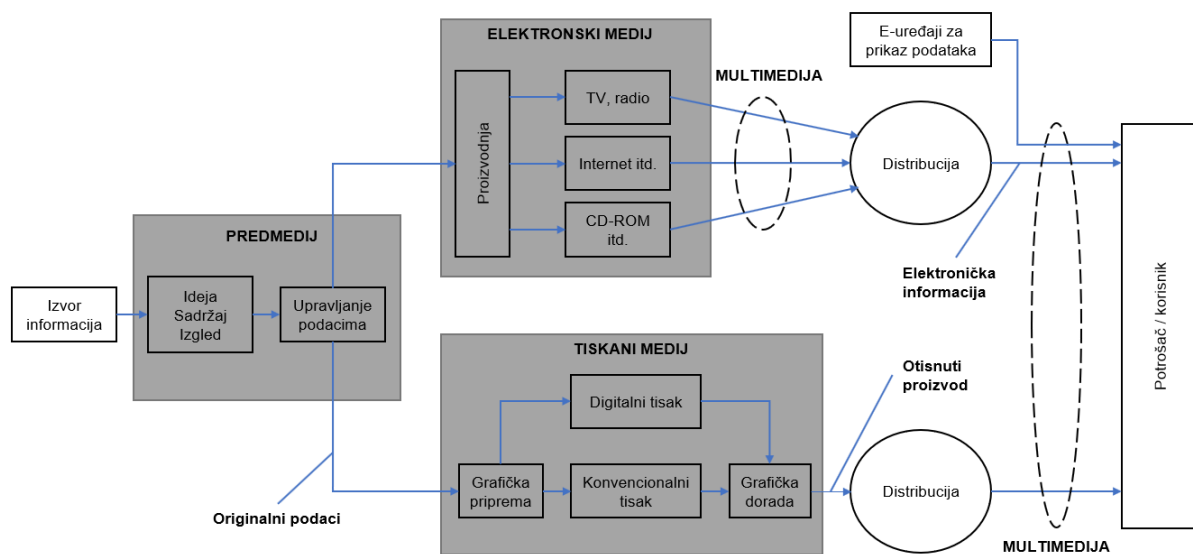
ELEKTRONSKI MEDIJ

E-uređaji za prikaz podataka

MULTIMEDIJA

Proizvodnja

TV, radio

Internet itd.

CD-ROM itd.

Distribucija

PREDMEDIJ

Izvor informacija

Ideja
Sadržaj
Izgled

Upravljanje podacima

Elektronička informacija

Potrošač / korisnik

TISKANI MEDIJ

Otisnuti proizvod

Digitalni tisak

Grafička priprema

Konvencionalni tisak

Grafička dorada

Distribucija

Originalni podaci

MULTIMEDIJA